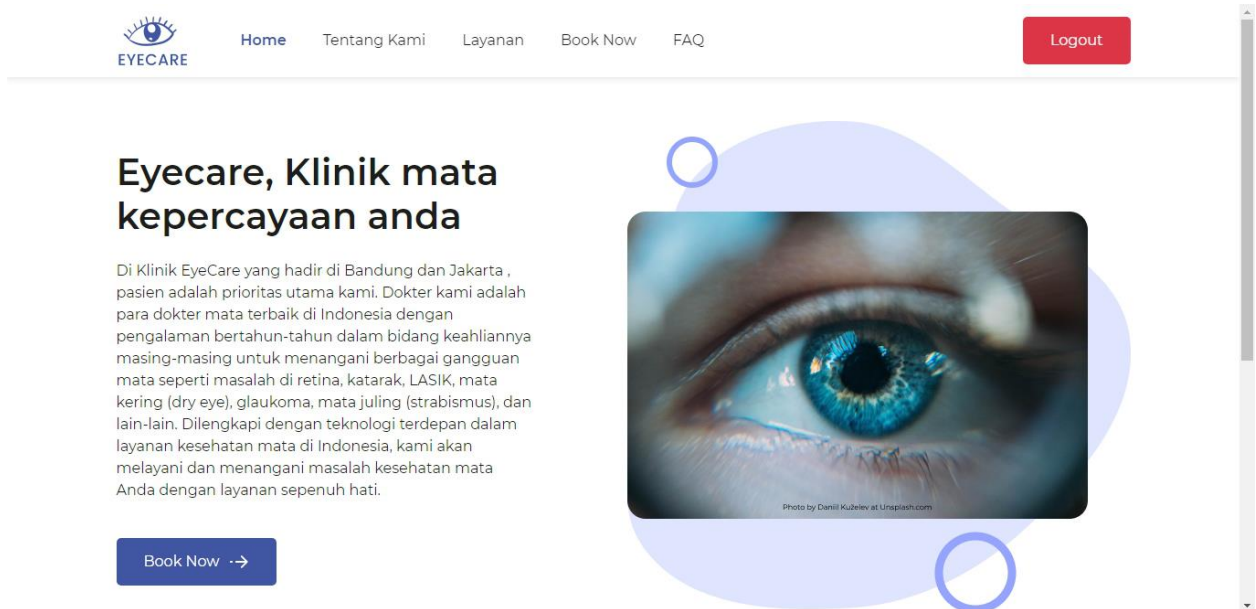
EYECARE

Home Tentang Kami Layanan Book Now FAQ

Logout

Eyecare, Klinik mata kepercayaan anda

Di Klinik EyeCare yang hadir di Bandung dan Jakarta , pasien adalah prioritas utama kami. Dokter kami adalah para dokter mata terbaik di Indonesia dengan pengalaman bertahun-tahun dalam bidang keahliannya masing-masing untuk menangani berbagai gangguan mata seperti masalah di retina, katarak, LASIK, mata kering (dry eye), glaukoma, mata juling (strabismus), dan lain-lain. Dilengkapi dengan teknologi terdepan dalam layanan kesehatan mata di Indonesia, kami akan melayani dan menangani masalah kesehatan mata Anda dengan layanan sepenuh hati.

Book Now

Photo by Daniil Kuželev at Unsplash.com